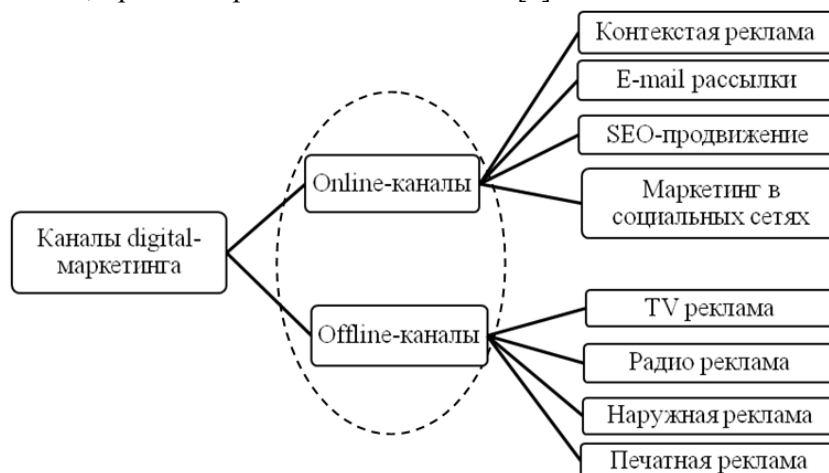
Контекстая реклама

E-mail рассылки

SEO-продвижение

Маркетинг в социальных сетях

Каналы digital-маркетинга

Online-каналы

Offline-каналы

TV реклама

Радио реклама

Наружная реклама

Печатная реклама